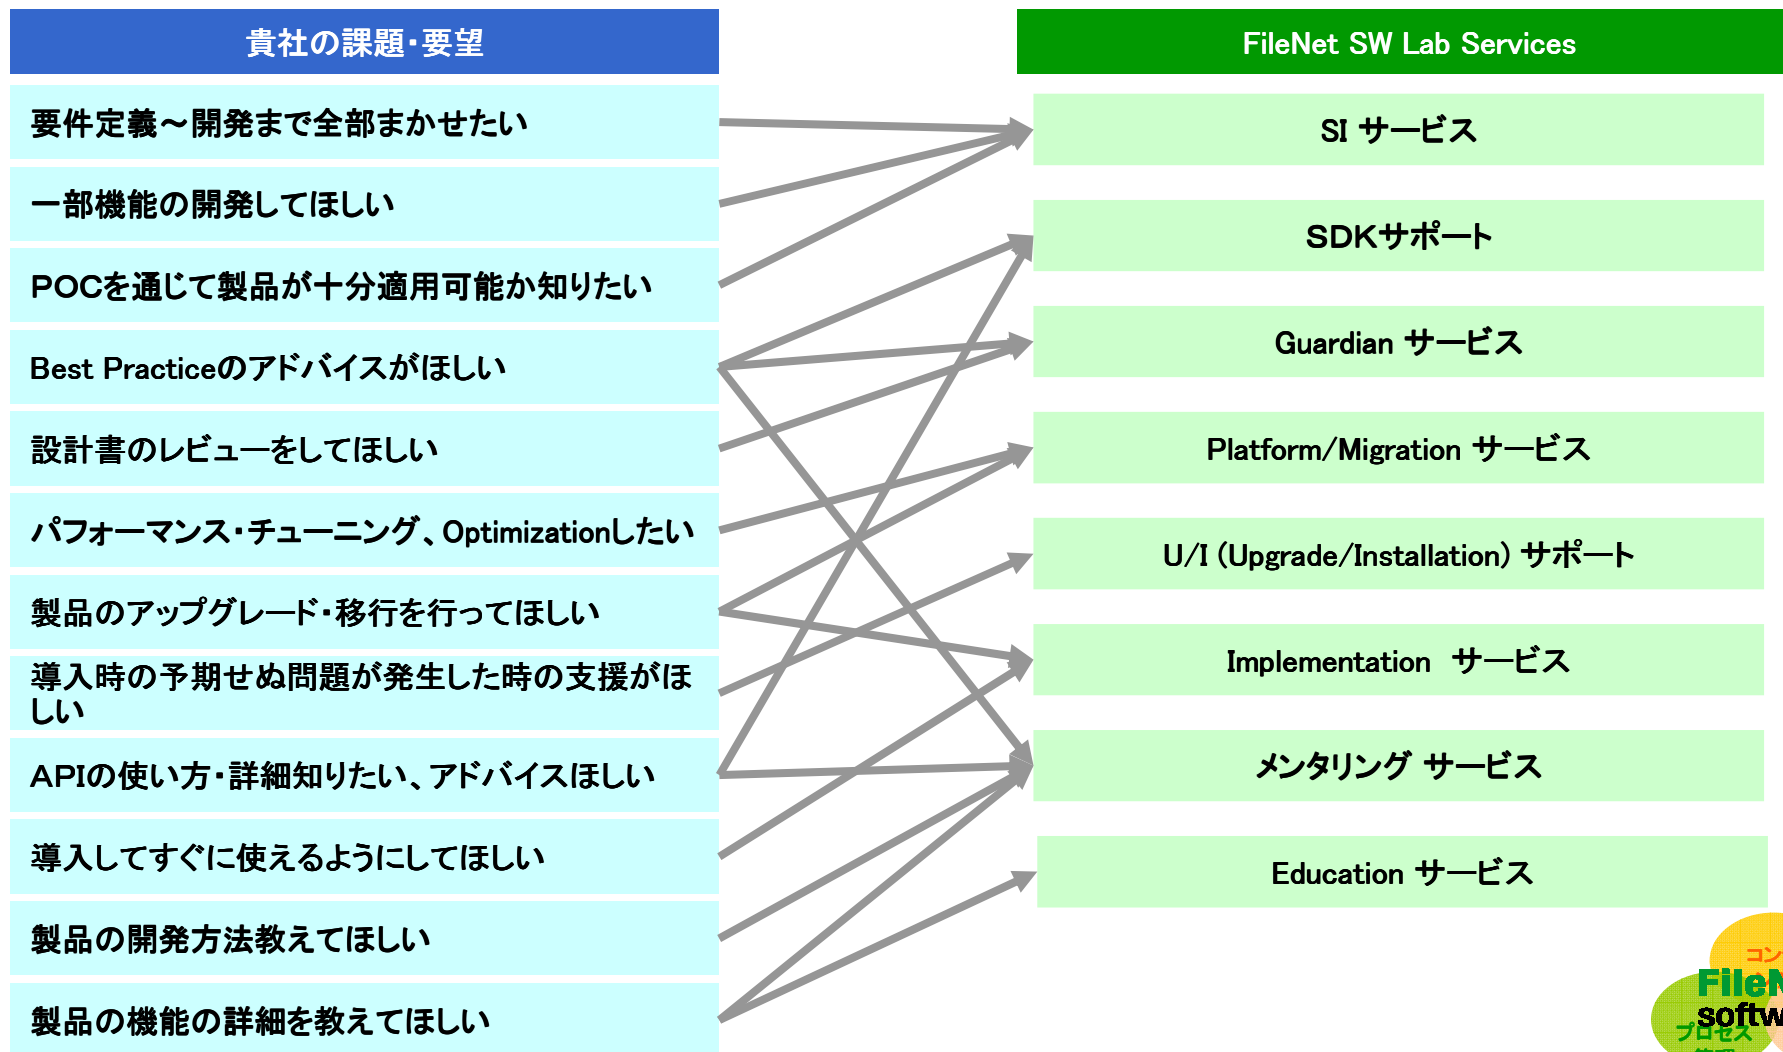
貴社の課題・要望

要件定義～開発まで全部まかせたい

一部機能の開発してほしい

POCを通じて製品が十分適用可能か知りたい

Best Practiceのアドバイスがほしい

設計書のレビューをしてほしい

パフォーマンス・チューニング、Optimizationしたい

製品のアップグレード・移行を行ってほしい

導入時の予期せぬ問題が発生した時の支援がほしい

APIの使い方・詳細知りたい、アドバイスほしい

導入してすぐに使えるようにしてほしい

製品の開発方法教えてほしい

製品の機能の詳細を教えてほしい

FileNet SW Lab Services

SI サービス

SDKサポート

Guardian サービス

Platform/Migration サービス

U/I (Upgrade/Installation) サポート

Implementation サービス

メンタリング サービス

Education サービス

コン
FileN
softw
プロセス